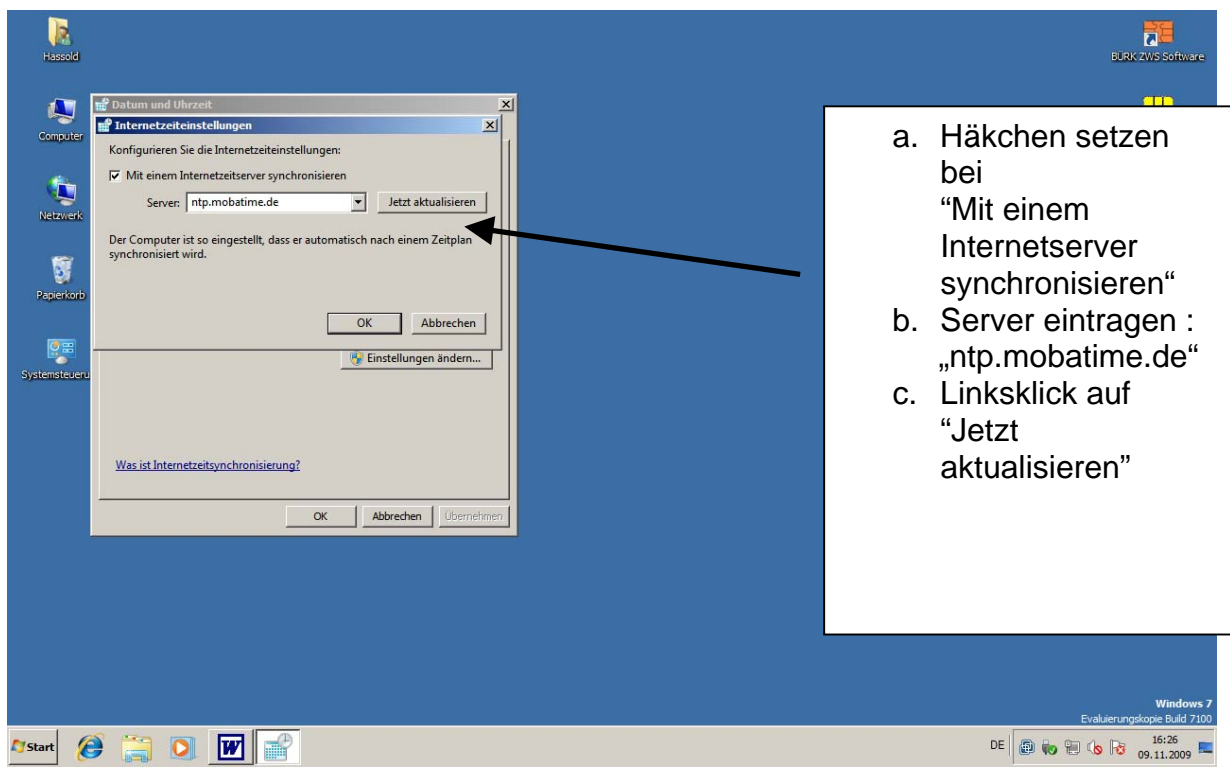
Hassold

BURK ZWS Software

Computer

Netzwerk

Papierkorb

Systemsteueru

Datum und Uhrzeit

Internetzeiteinstellungen

Konfigurieren Sie die Internetzeiteinstellungen:

Mit einem Internetzeitserver synchronisieren

Server: ntp.mobatime.de

Jetzt aktualisieren

Der Computer ist so eingestellt, dass er automatisch nach einem Zeitplan synchronisiert wird.

OK

Abbrechen

Einstellungen ändern...

Was ist Internetzeitsynchronisierung?

OK

Abbrechen

Übernehmen

a. Häkchen setzen bei "Mit einem Internetserver synchronisieren"
b. Server eintragen : „ntp.mobatime.de"
c. Linksklick auf "Jetzt aktualisieren"

Windows 7
Evaluierungskopie Build 7100

Start

DE

16:26
09.11.2009